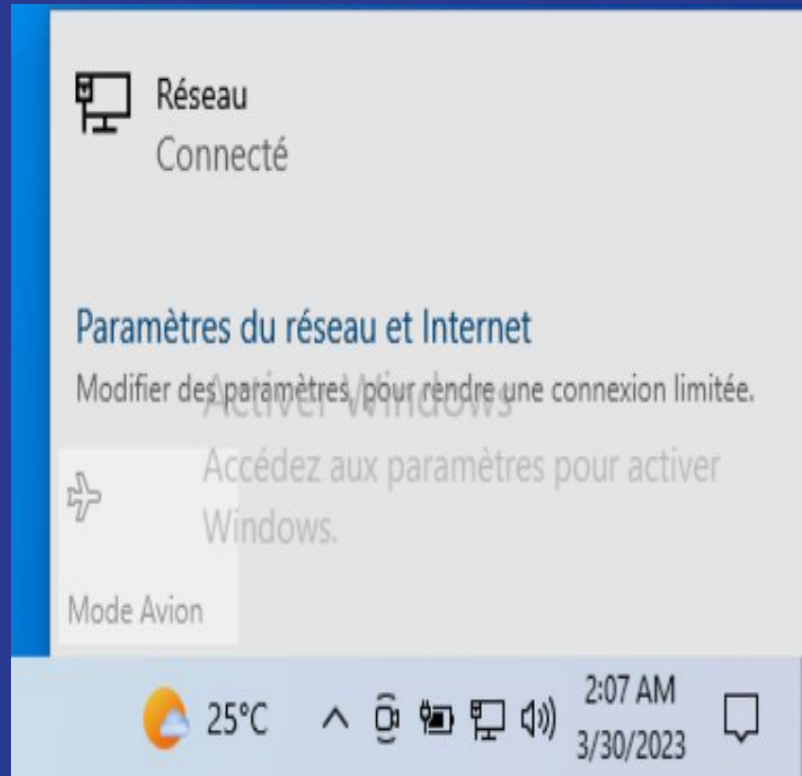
Réseau
Connecté

Paramètres du réseau et Internet
Modifier des paramètres, pour rendre une connexion limitée.

Activer Windows
Accédez aux paramètres pour activer Windows.

Mode Avion

25°C

2:07 AM
3/30/2023